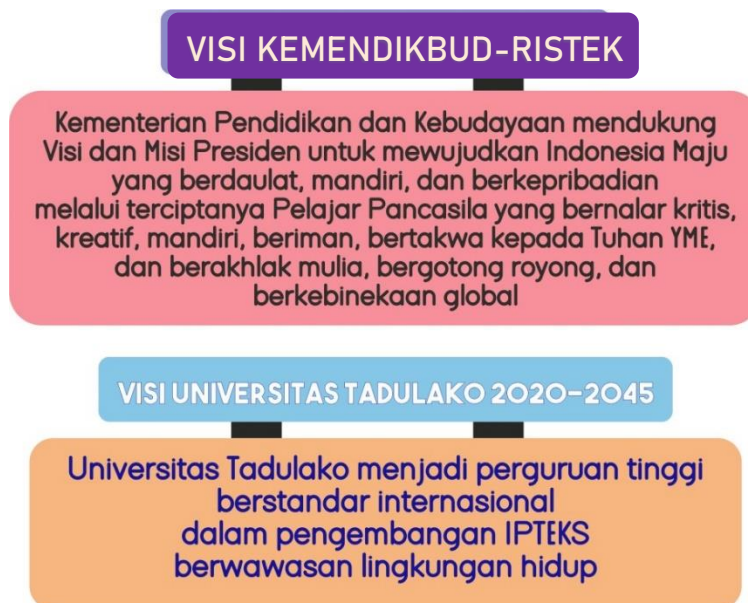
VISI KEMENDIKBUD-RISTEK

Kementerian Pendidikan dan Kebudayaan mendukung Visi dan Misi Presiden untuk mewujudkan Indonesia Maju yang berdaulat, mandiri, dan berkepribadian melalui terciptanya Pelajar Pancasila yang bernalar kritis, kreatif, mandiri, beriman, bertakwa kepada Tuhan YME, dan berakhlak mulia, bergotong royong, dan berkebinekaan global

VISI UNIVERSITAS TADULAKO 2020-2045

Universitas Tadulako menjadi perguruan tinggi berstandar internasional dalam pengembangan IPTEKS berwawasan lingkungan hidup